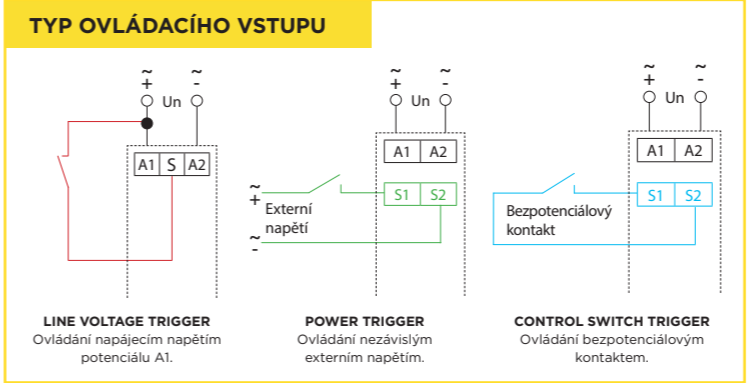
TYP OVLÁDACÍHO VSTUPU

~ + ~ -
Un
A1 S A2

~ + ~ -
Un
A1 A2
~ +
S1 S2
Externí napětí
~ -

~ + ~ -
Un
A1 A2
S1 S2
Bezpotenciálový kontakt

LINE VOLTAGE TRIGGER
Ovládání napájecím napětím potenciálu A1.

POWER TRIGGER
Ovládání nezávislým externím napětím.

CONTROL SWITCH TRIGGER
Ovládání bezpotenciálovým kontaktem.